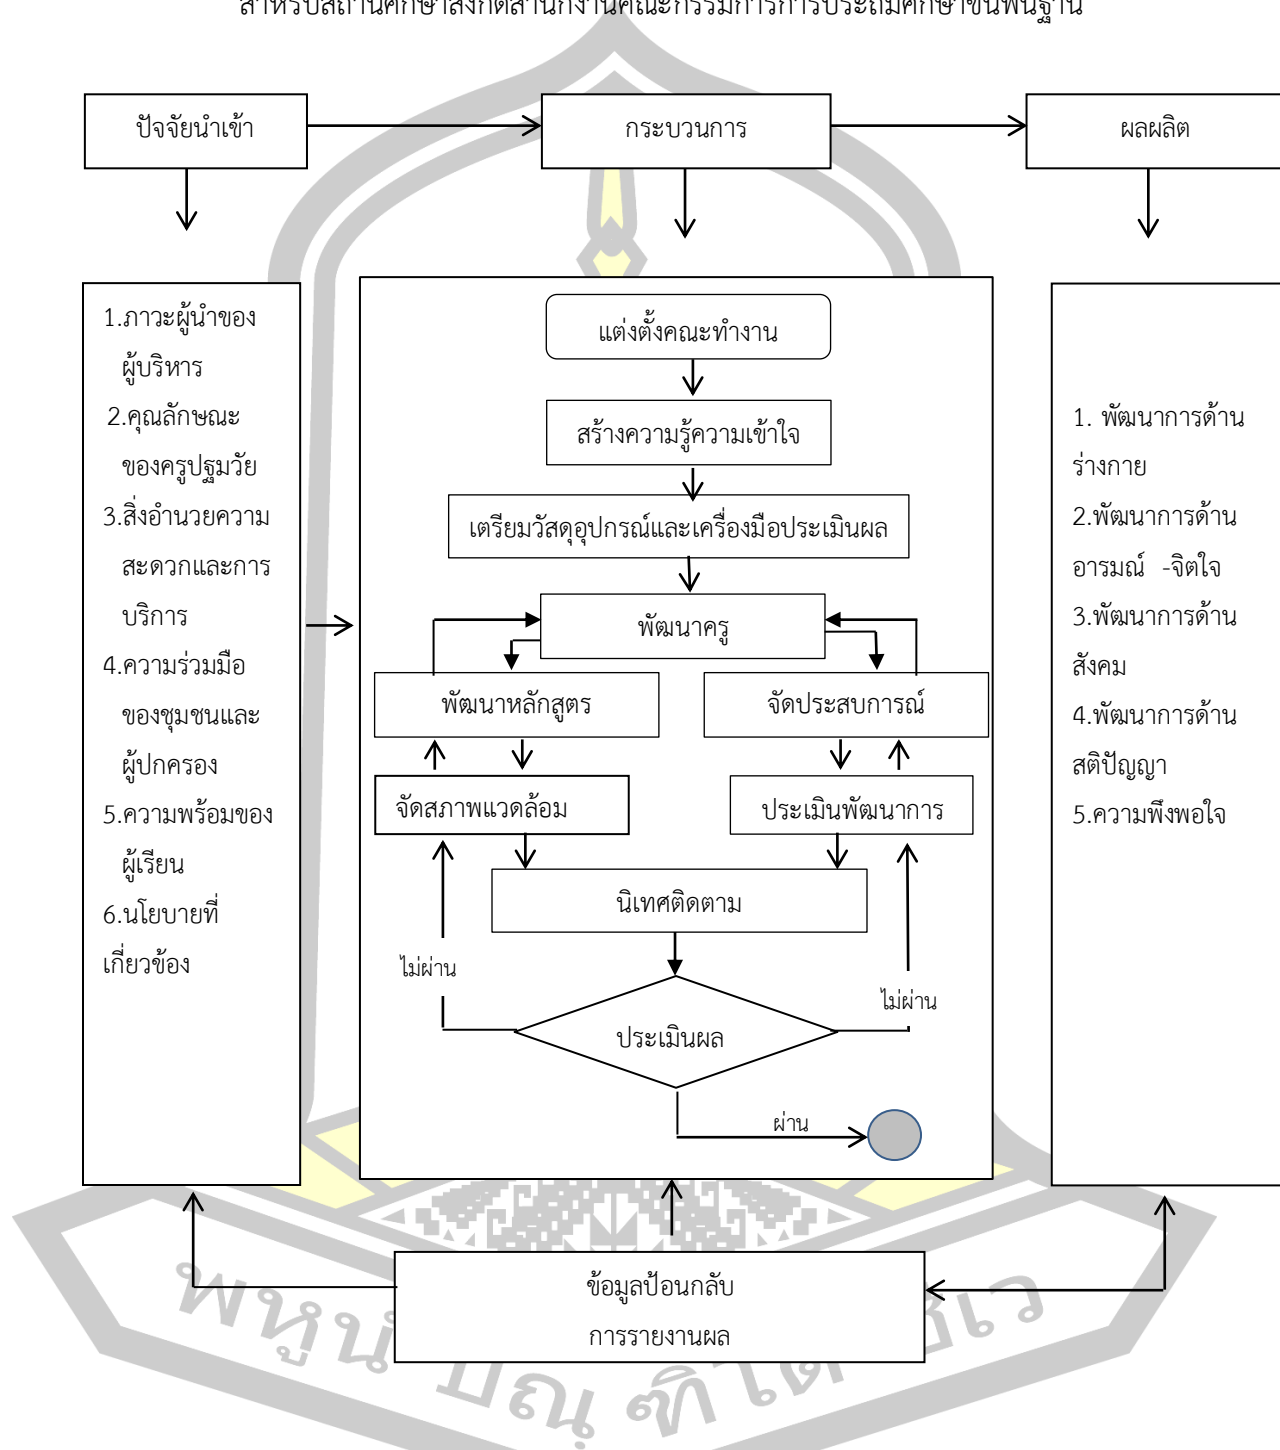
สำหรับสถานศึกษาสังกัดสำนักงานคณะกรรมการการประถมศึกษาขั้นพื้นฐาน

ปัจจัยนำเข้า

กระบวนการ

ผลผลิต

1.ภาวะผู้นำของผู้บริหาร
2.คุณลักษณะของครูปฐมวัย
3.สิ่งอำนวยความสะดวกและการบริการ
4.ความร่วมมือของชุมชนและผู้ปกครอง
5.ความพร้อมของผู้เรียน
6.นโยบายที่เกี่ยวข้อง

แต่งตั้งคณะทำงาน

สร้างความรู้ความเข้าใจ

เตรียมวัสดุอุปกรณ์และเครื่องมือประเมินผล

พัฒนาครู

พัฒนาหลักสูตร

จัดประสบการณ์

จัดสภาพแวดล้อม

ประเมินพัฒนาการ

นิเทศติดตาม

ไม่ผ่าน

ไม่ผ่าน

ประเมินผล

ผ่าน

1. พัฒนาการด้านร่างกาย
2.พัฒนาการด้านอารมณ์ -จิตใจ
3.พัฒนาการด้านสังคม
4.พัฒนาการด้านสติปัญญา
5.ความพึงพอใจ

ข้อมูลป้อนกลับ
การรายงานผล

พหุ ปณ ศิ ไต ชีเว